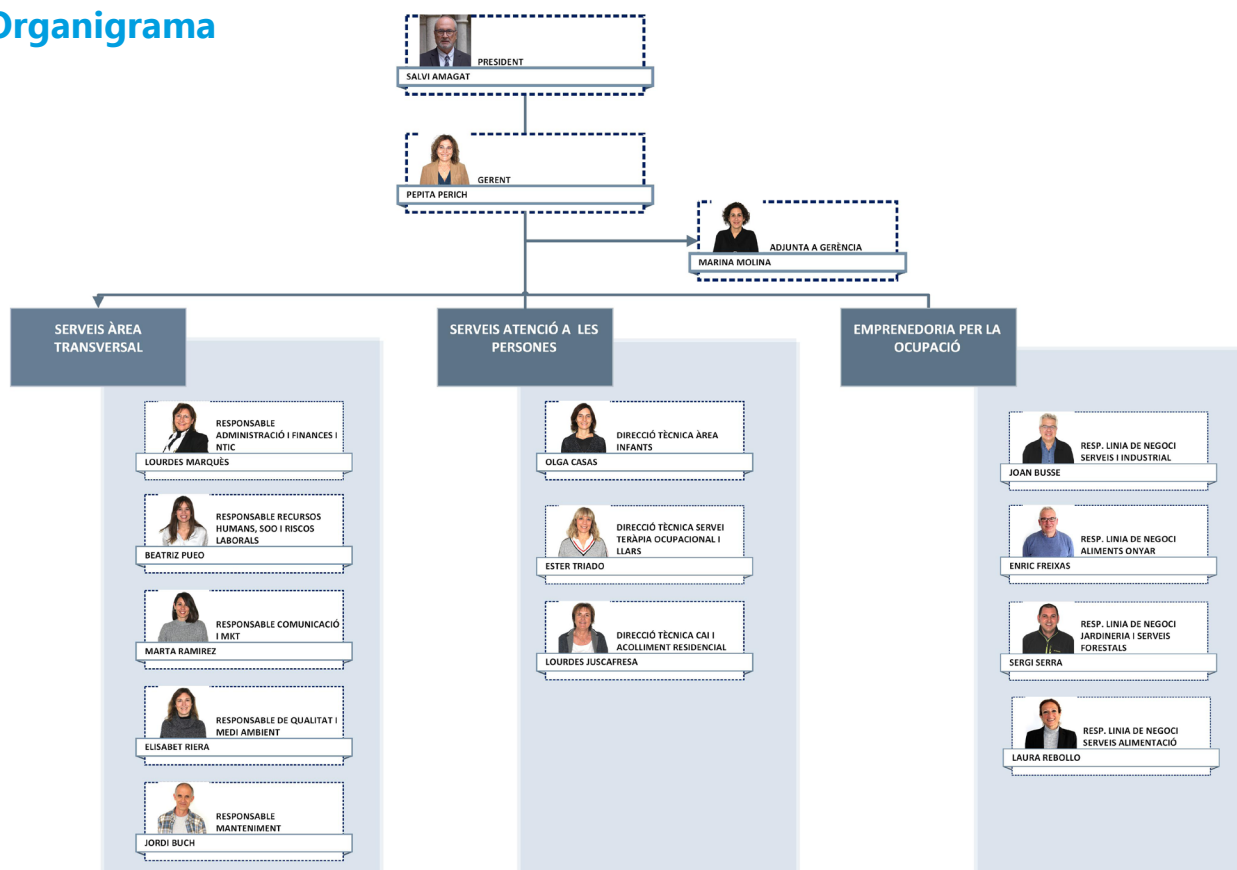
Organigrama

PRESIDENT
SALVI AMAGAT

GERENT
PEPITA PERICH

ADJUNTA A GERÈNCIA
MARINA MOLINA

SERVEIS ÀREA TRANSVERSAL

RESPONSABLE ADMINISTRACIÓ I FINANCES I NTIC
LOURDES MARQUÈS

RESPONSABLE RECURSOS HUMANS, SOO I RISCOS LABORALS
BEATRIZ PUEO

RESPONSABLE COMUNICACIÓ I MKT
MARTA RAMIREZ

RESPONSABLE DE QUALITAT I MEDI AMBIENT
ELISABET RIERA

RESPONSABLE MANTENIMENT
JORDI BUCH

SERVEIS ATENCIÓ A LES PERSONES

DIRECCIÓ TÈCNICA ÀREA INFANTS
OLGA CASAS

DIRECCIÓ TÈCNICA SERVEI TERÀPIA OCUPACIONAL I LLARS
ESTER TRIADO

DIRECCIÓ TÈCNICA CAI I ACOLLIMENT RESIDENCIAL
LOURDES JUSCAFRESA

EMPRENEDORIA PER LA OCUPACIÓ

RESP. LINIA DE NEGOCI SERVEIS I INDUSTRIAL
JOAN BUSSE

RESP. LINIA DE NEGOCI ALIMENTS ONYAR
ENRIC FREIXAS

RESP. LINIA DE NEGOCI JARDINERIA I SERVEIS FORESTALS
SERGI SERRA

RESP. LINIA DE NEGOCI SERVEIS ALIMENTACIÓ
LAURA REBOLLO